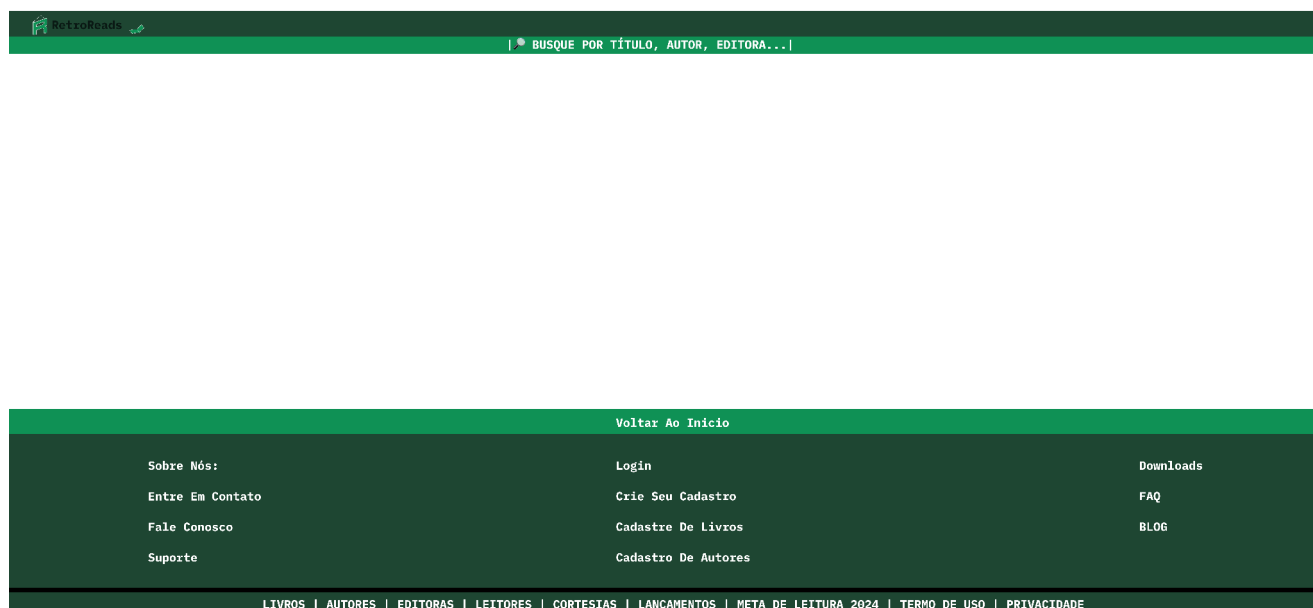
RetroReads

| BUSQUE POR TÍTULO, AUTOR, EDITORA...|

Voltar Ao Inicio

Sobre Nós:
Entre Em Contato
Fale Conosco
Suporte

Login
Crie Seu Cadastro
Cadastre De Livros
Cadastro De Autores

Downloads
FAQ
BLOG

LIVROS | AUTORES | EDITORAS | LEITORES | CORTESIAS | LANCAMENTOS | META DE LEITURA 2024 | TERMO DE USO | PRIVACIDADE